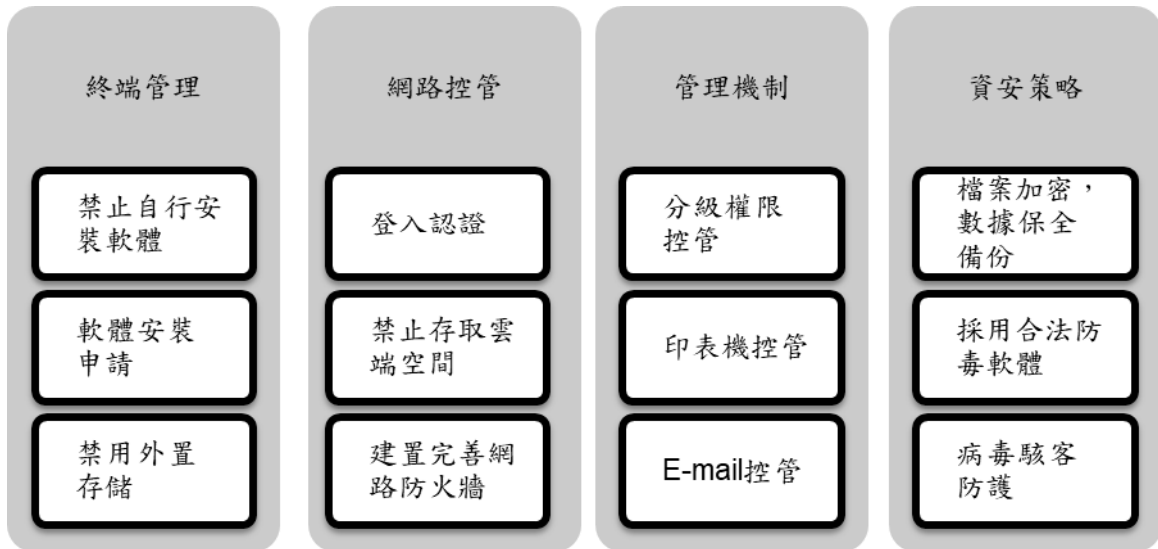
終端管理

禁止自行安裝軟體

軟體安裝申請

禁用外置存儲

網路控管

登入認證

禁止存取雲端空間

建置完善網路防火牆

管理機制

分級權限控管

印表機控管

E-mail控管

資安策略

檔案加密，數據保全備份

採用合法防毒軟體

病毒駭客防護